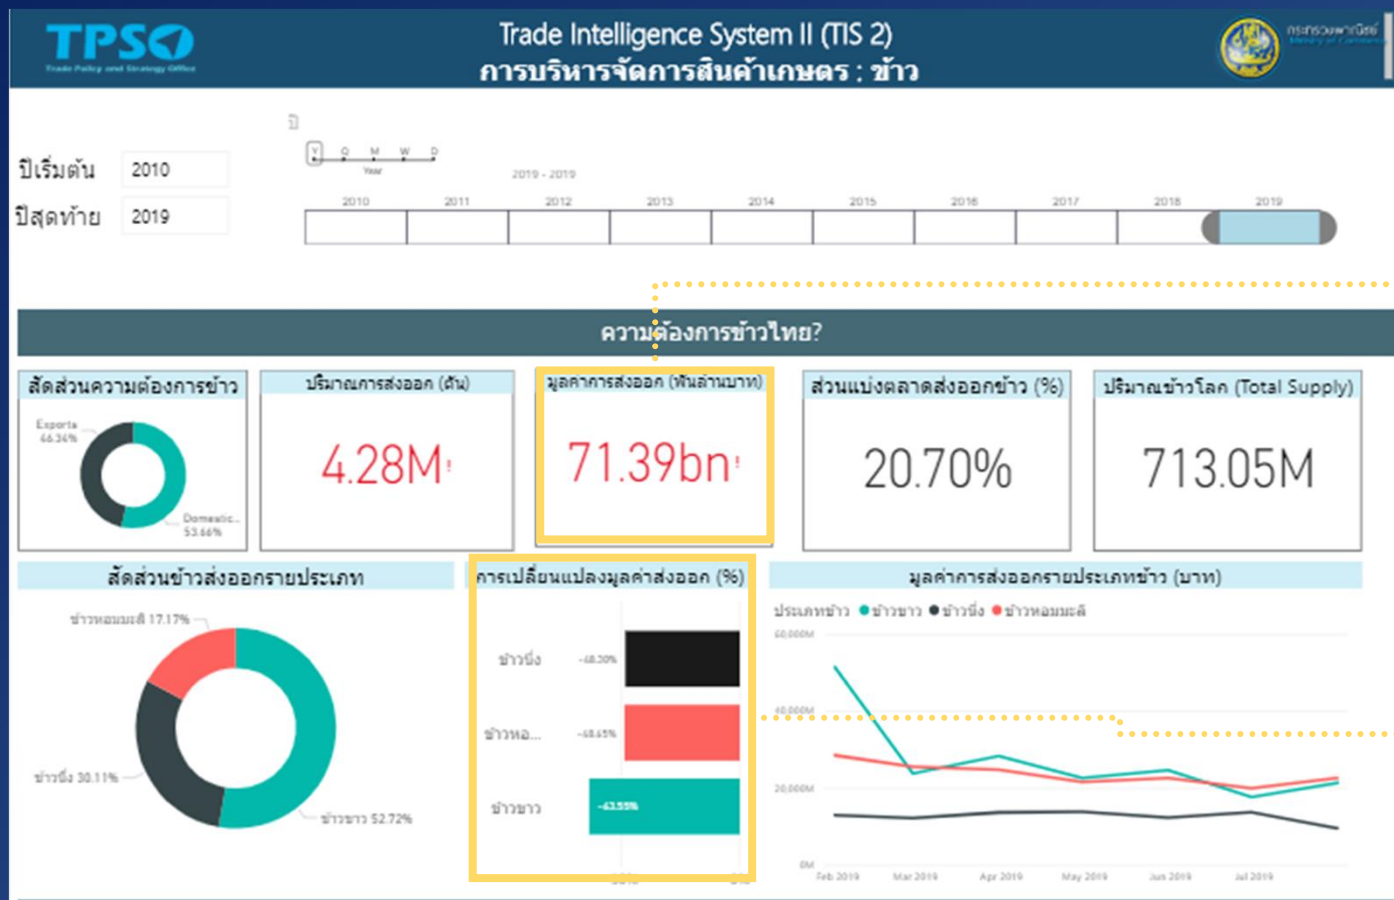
TPSO
Trade Policy and Strategy Office

Trade Intelligence System II (TIS 2)
การบริหารจัดการสินค้าเกษตร : ข้าว

กระทรวงพาณิชย์
Ministry of Commerce

ปีเริ่มต้น 2010
ปีสุดท้าย 2019

Y Q M W D
Year
2019 - 2019

2010 2011 2012 2013 2014 2015 2016 2017 2018 2019

ความต้องการข้าวไทย?

สัดส่วนความต้องการข้าว
Exports 46.34%
Domestic 53.66%

ปริมาณการส่งออก (ตัน)
4.28M

มูลค่าการส่งออก (พันล้านบาท)
71.39bn

ส่วนแบ่งตลาดส่งออกข้าว (%)
20.70%

ปริมาณข้าวโลก (Total Supply)
713.05M

สัดส่วนข้าวส่งออกรายประเภท
ข้าวหอมมะลิ 17.17%
ข้าวนึ่ง 30.11%
ข้าวขาว 52.72%

การเปลี่ยนแปลงมูลค่าส่งออก (%)
ข้าวนึ่ง -48.30%
ข้าวหอ... -48.45%
ข้าวขาว -63.55%

มูลค่าการส่งออกรายประเภทข้าว (บาท)
ประเภทข้าว ● ข้าวขาว ● ข้าวนึ่ง ● ข้าวหอมมะลิ
60,000M
40,000M
20,000M
0M
Feb 2019 Mar 2019 Apr 2019 May 2019 Jun 2019 Jul 2019